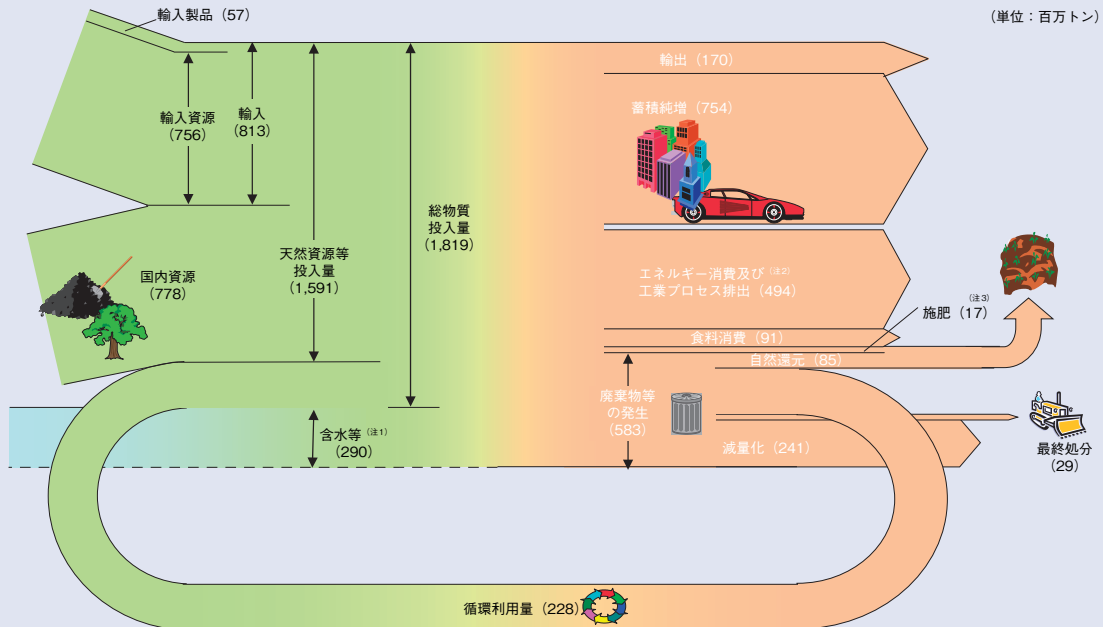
輸入製品（57）

（単位：百万トン）

輸入資源（756）

輸入（813）

天然資源等投入量（1,591）

総物質投入量（1,819）

輸出（170）

蓄積純増（754）

国内資源（778）

エネルギー消費及び（注2）工業プロセス排出（494）

施肥（注3）（17）

食料消費（91）

自然還元（85）

廃棄物等の発生（583）

含水等（注1）（290）

減量化（241）

最終処分（29）

循環利用量（228）